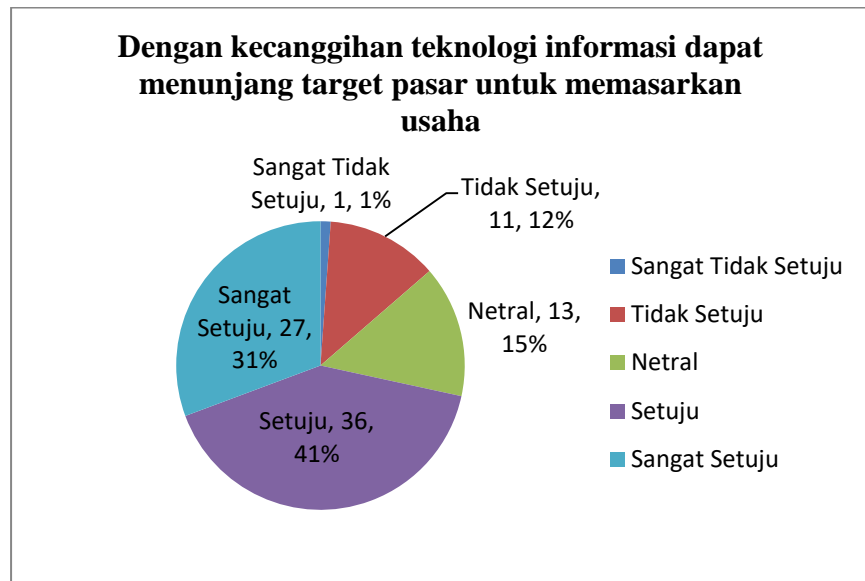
Dengan kecanggihan teknologi informasi dapat menunjang target pasar untuk memasarkan usaha

Sangat Tidak Setuju, 1, 1%

Tidak Setuju, 11, 12%

Netral, 13, 15%

Setuju, 36, 41%

Sangat Setuju, 27, 31%

Sangat Tidak Setuju
Tidak Setuju
Netral
Setuju
Sangat Setuju